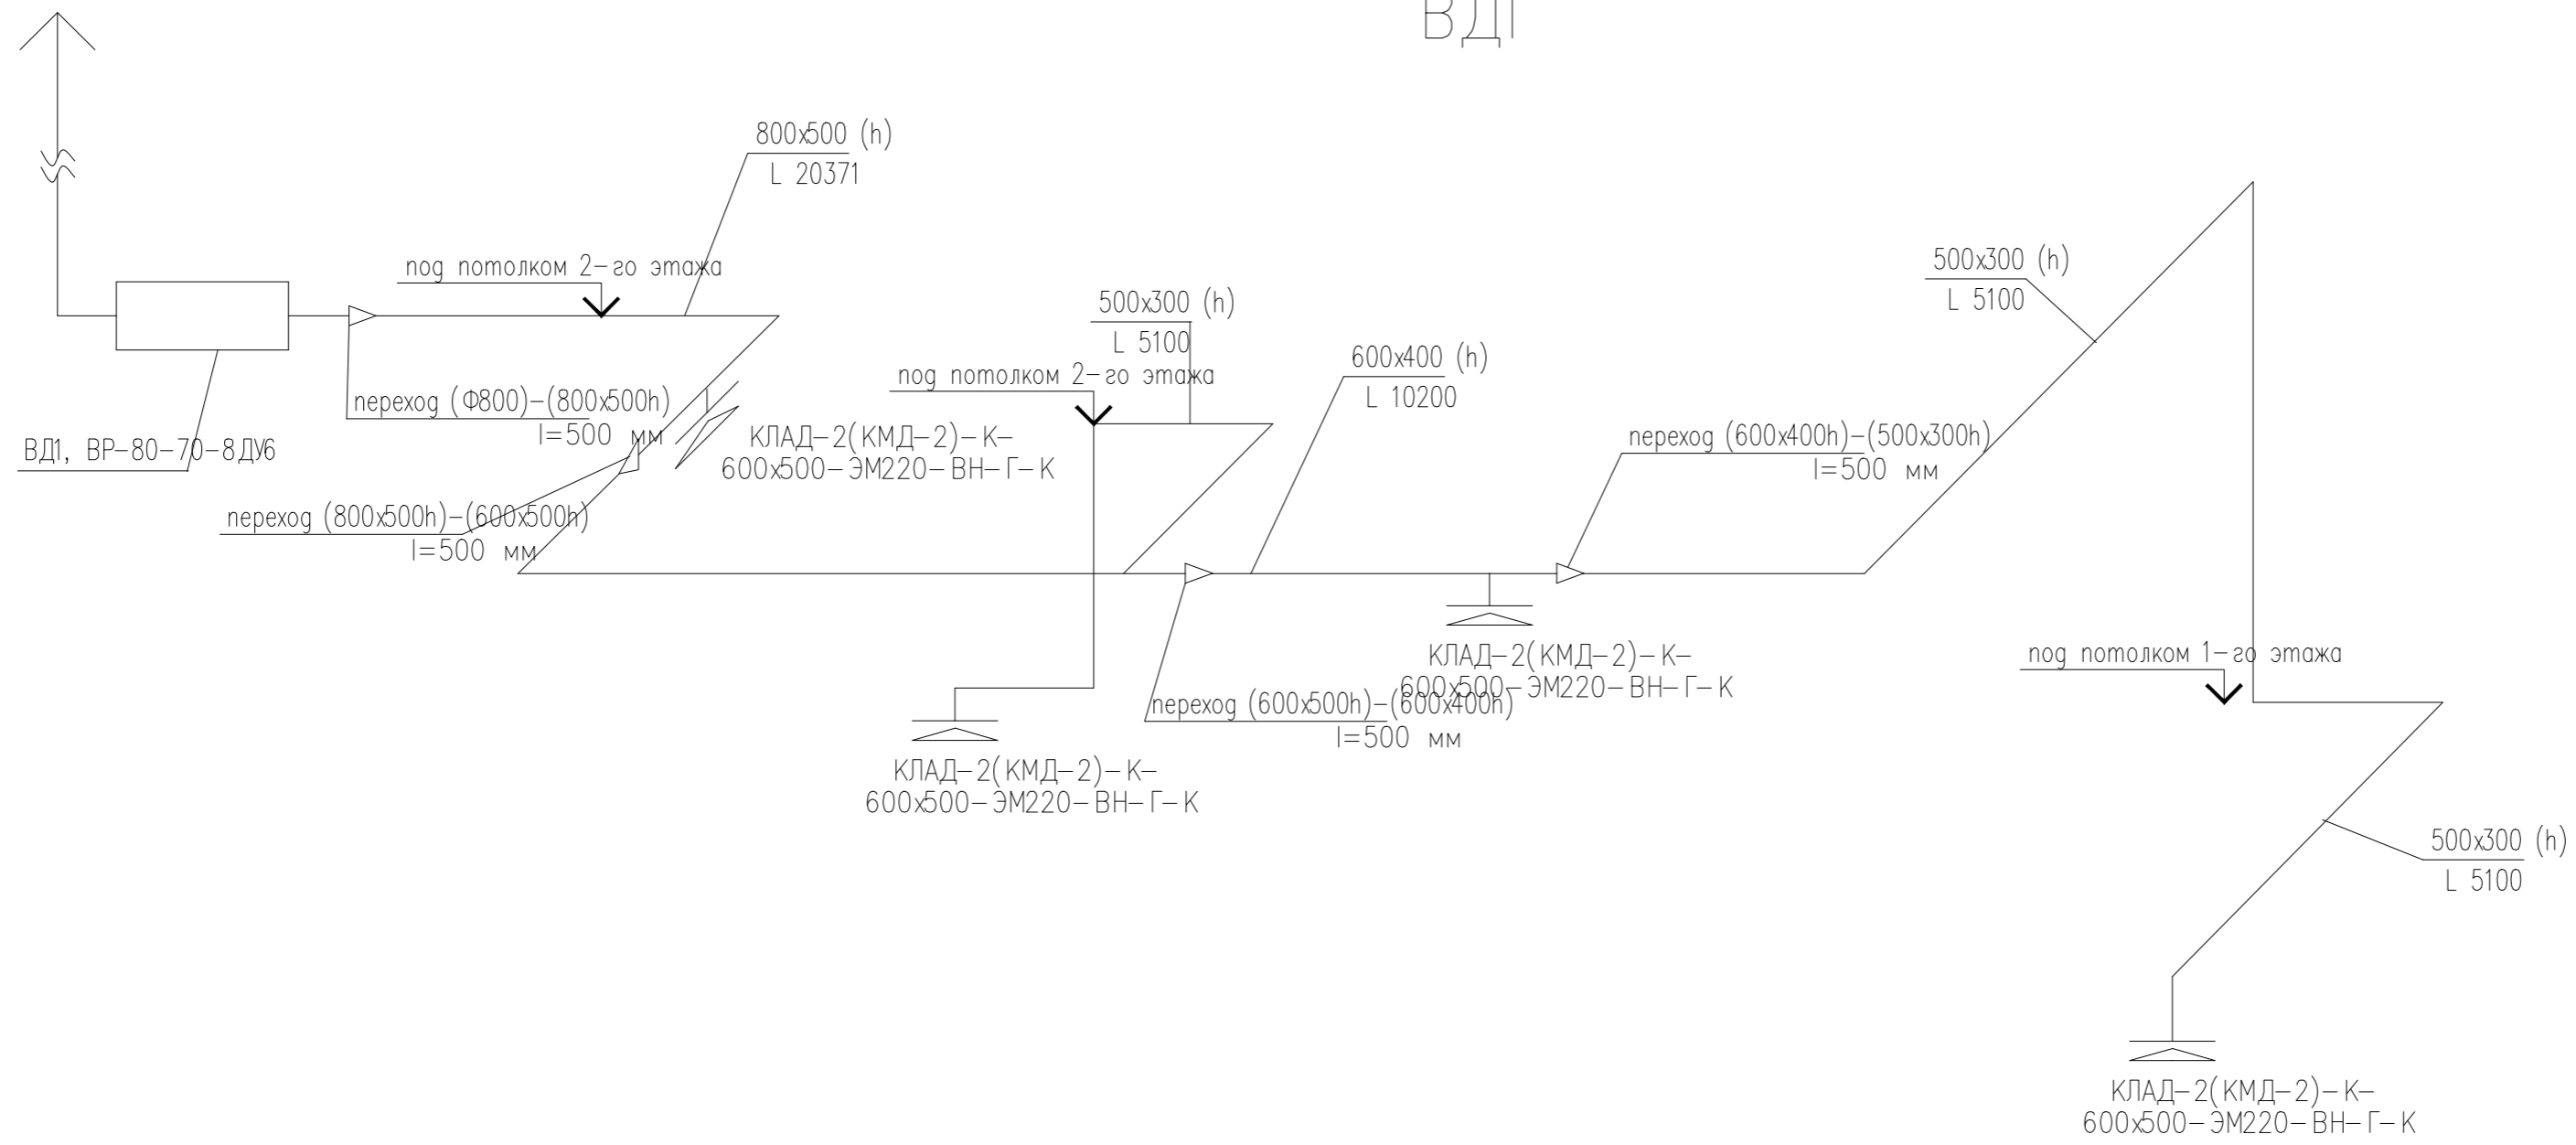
ВД1

800x500 (h)
L 20371

под потолком 2-го этажа

500x300 (h)
L 5100

500x300 (h)
L 5100

под потолком 2-го этажа

600x400 (h)
L 10200

переход (Ф800)-(800x500h)
l=500 мм

КЛАД-2(КМД-2)-К-
600x500-ЭМ220-ВН-Г-К

ВД1, ВР-80-70-8ДУ6

переход (600x400h)-(500x300h)
l=500 мм

переход (800x500h)-(600x500h)
l=500 мм

КЛАД-2(КМД-2)-К-
600x500-ЭМ220-ВН-Г-К

под потолком 1-го этажа

переход (600x500h)-(600x400h)
l=500 мм

КЛАД-2(КМД-2)-К-
600x500-ЭМ220-ВН-Г-К

500x300 (h)
L 5100

КЛАД-2(КМД-2)-К-
600x500-ЭМ220-ВН-Г-К